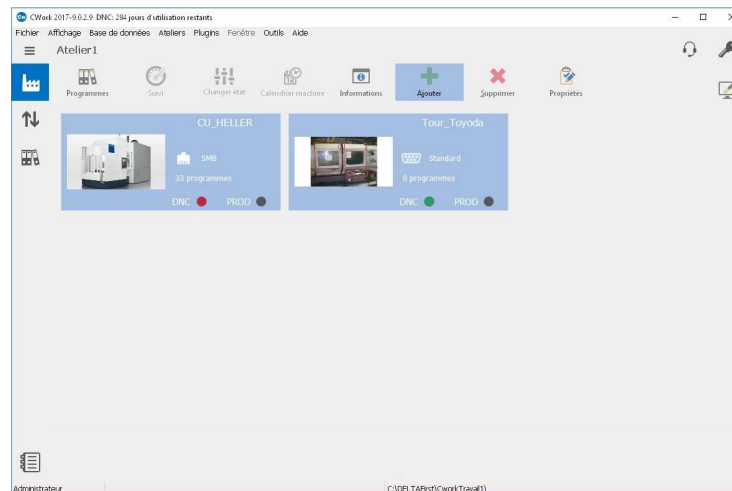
CWork 2017-9.0.2.9 DNC: 284 jours d'utilisation restants

Fichier Affichage Base de données Ateliers Plugins Fenêtre Outils Aide

Atelier1

Programmes Suivi Changer etat Calendrier machine Informations Ajouter Supprimer Propriétés

CU_HELLER

SMB

33 programmes

DNC PROD

Tour_Toyoda

Standard

0 programmes

DNC PROD

Administrateur

C:\DELTABrst\CworkTravail1\